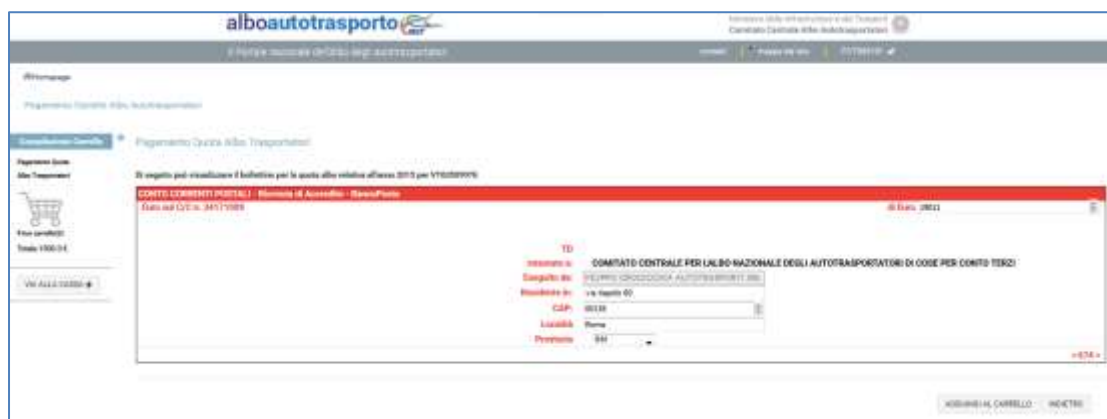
alboautotrasporto

Ministero delle Infrastrutture e dei Trasporti
Comitato Centrale Albo Autotrasportatori

Il Portale nazionale dell'Albo degli autotrasportatori

Homepage

Pagamento Quota Albo Autotrasportatori

Pagamento Quota Albo Trasportatori

Di seguito puoi visualizzare il bollettino per la quota albo relativa all'anno 2015 per VT0200999

CONTO CORRENTI POSTALI - Ricevuta di Accredito - BancoPosta

Euro sul C/C n. 34171009

di Euro 28011

TD

Intestato a: COMITATO CENTRALE PER L'ALBO NAZIONALE DEGLI AUTOTRASPORTATORI DI COSE PER CONTO TERZI

Eseguito da: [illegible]

Residente in: via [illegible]

CAP: 00138

Località: Roma

Provincia: RM

Trasportatori

Totale 1500,00

VAI ALLA CASSA

AGGIUNGI AL CARRELLO

INDIETRO